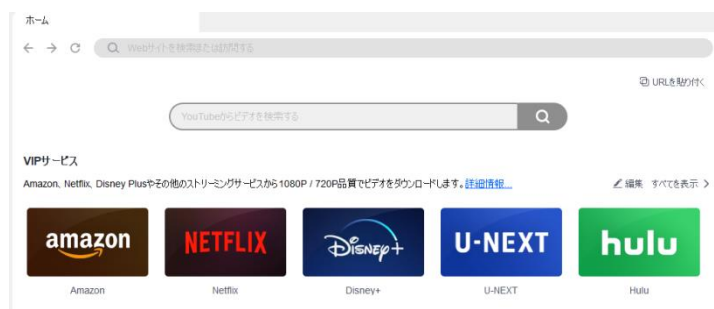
ホーム

← → C Webサイトを検索または開閉する

URLを貼り付く

YouTubeからビデオを検索する

VIPサービス

Amazon, Netflix, Disney Plusやその他のストリーミングサービスから1080P / 720P品質でビデオをダウンロードします。詳細情報...

編集 すべてを表示 >

amazon

Amazon

NETFLIX

Netflix

Disney+

Disney+

U-NEXT

U-NEXT

hulu

Hulu